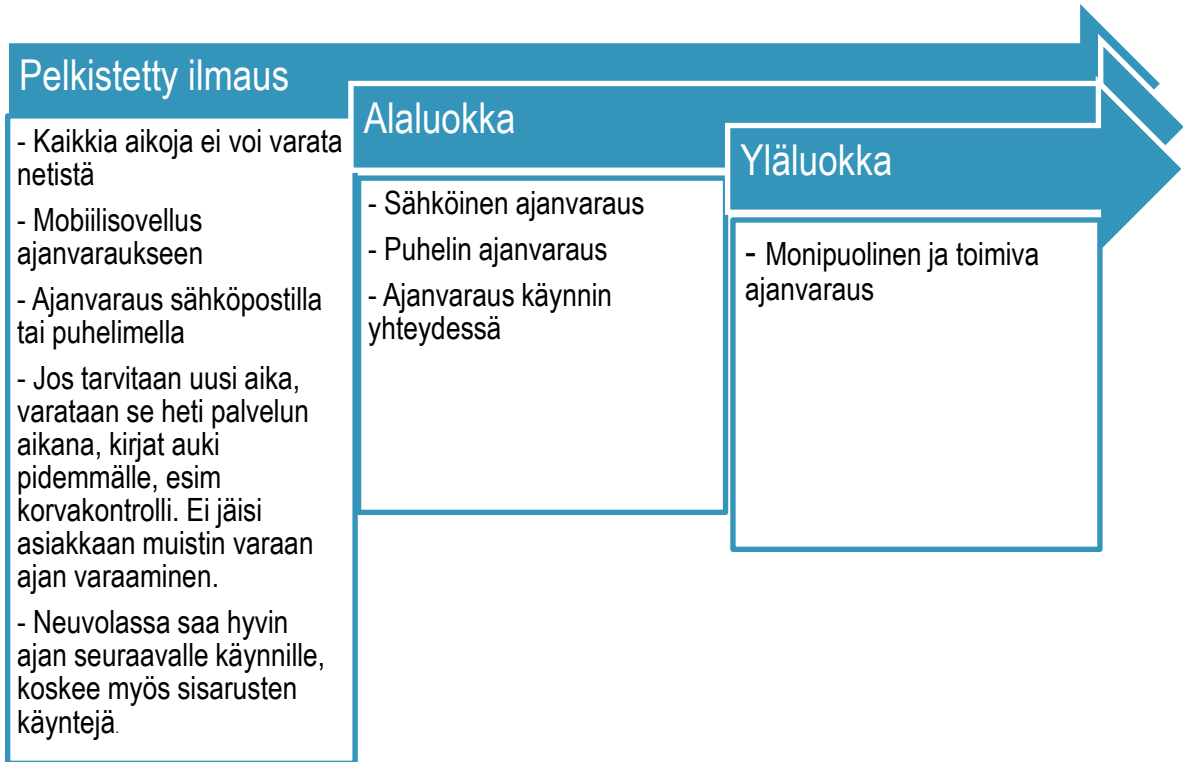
Pelkistetty ilmaus

- Kaikkia aikoja ei voi varata netistä

- Mobiilisovellus ajanvaraukseen

- Ajanvaraus sähköpostilla tai puhelimella

- Jos tarvitaan uusi aika, varataan se heti palvelun aikana, kirjat auki pidemmälle, esim korvakontrolli. Ei jäisi asiakkaan muistin varaan ajan varaaminen.

- Neuvolassa saa hyvin ajan seuraavalle käynnille, koskee myös sisarusten käyntejä.

Alaluokka

- Sähköinen ajanvaraus

- Puhelin ajanvaraus

- Ajanvaraus käynnin yhteydessä

Yläluokka

- Monipuolinen ja toimiva ajanvaraus